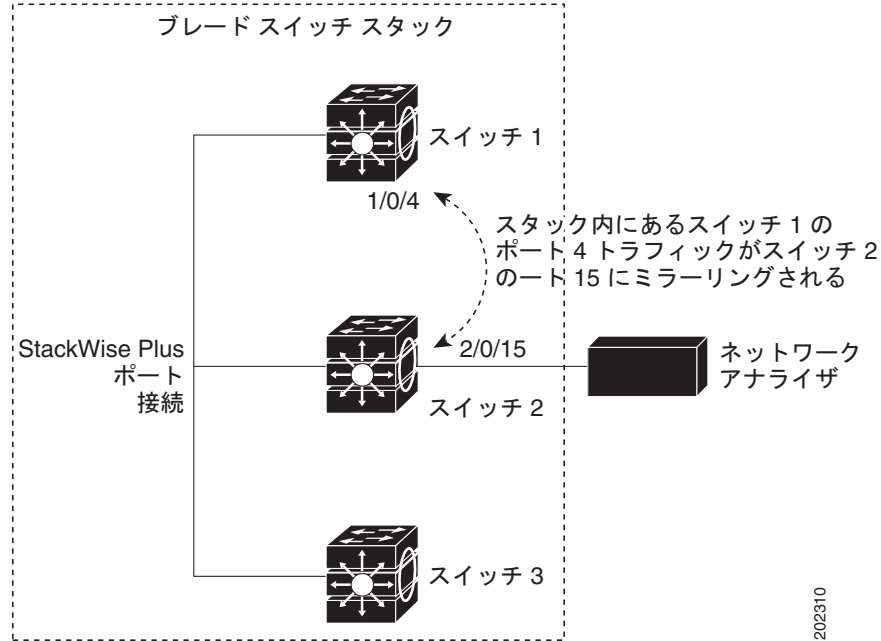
ブレード スイッチ スタック

スイッチ 1

1/0/4

スタック内にあるスイッチ 1 の ポート 4 トラフィックがスイッチ 2 のート 15 にミラーリングされる

StackWise Plus ポート 接続

2/0/15

ネットワーク アナライザ

スイッチ 2

スイッチ 3

202310